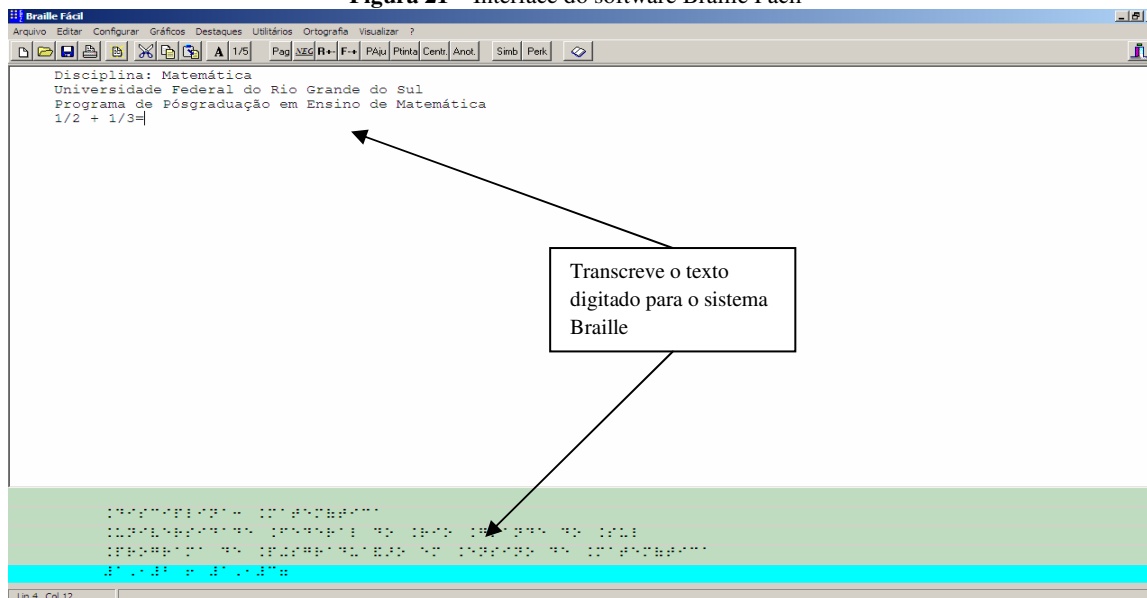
Figura 21 – Interface do software Braille Fácil

Braille Fácil

Arquivo Editar Configurar Gráficos Destaques Utilitários Ortografia Visualizar ?

A 1/5 Pag NEG R← F→ PAju Ptinta Centr. Anot. Simb Perk

Disciplina: Matemática
Universidade Federal do Rio Grande do Sul
Programa de Pósgraduação em Ensino de Matemática
1/2 + 1/3=

Transcreve o texto digitado para o sistema Braille

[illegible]

Lin 4 Col 12